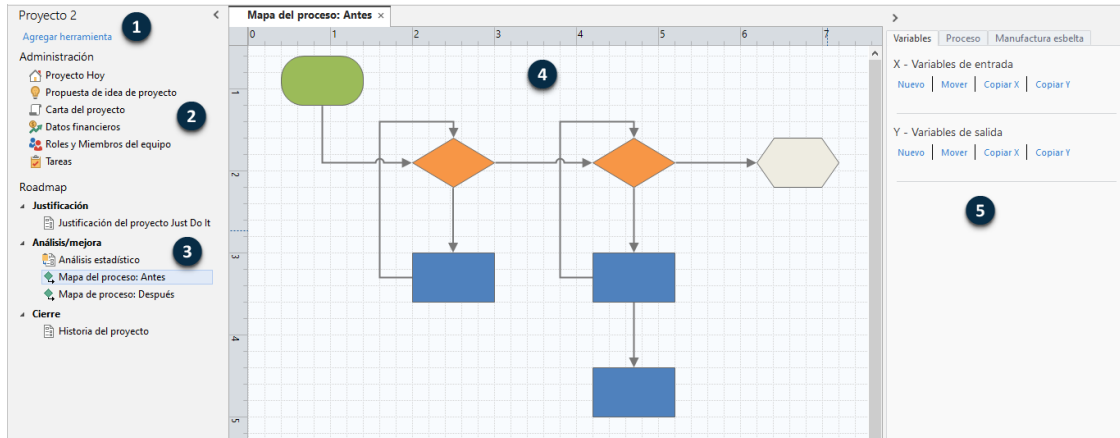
Proyecto 2
1
Agregar herramienta
Administración
Proyecto Hoy
Propuesta de idea de proyecto
Carta del proyecto
2
Datos financieros
Roles y Miembros del equipo
Tareas
Roadmap
Justificación
Justificación del proyecto Just Do It
Análisis/mejora
3
Análisis estadístico
Mapa del proceso: Antes
Mapa de proceso: Después
Cierre
Historia del proyecto

Mapa del proceso: Antes ×
0 1 2 3 4 5 6 7
1
2
3
4
5
4

Variables | Proceso | Manufactura esbelta
X - Variables de entrada
Nuevo | Mover | Copiar X | Copiar Y
Y - Variables de salida
Nuevo | Mover | Copiar X | Copiar Y
5